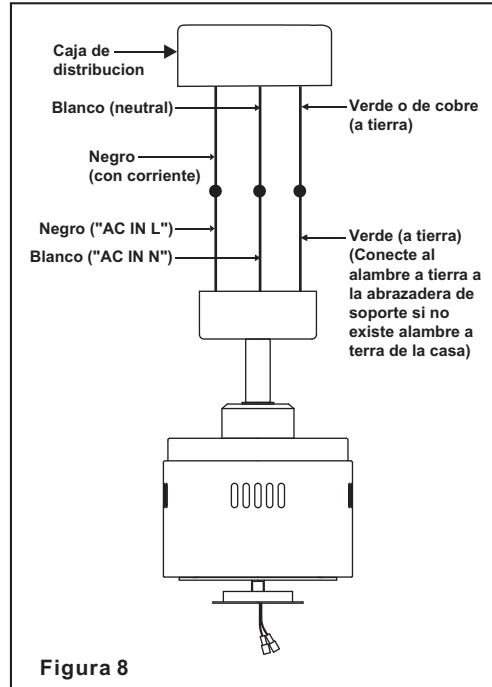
Caja de distribucion

Blanco (neutral)

Verde o de cobre (a tierra)

Negro (con corriente)

Negro ("AC IN L")

Blanco ("AC IN N")

Verde (a tierra) (Conecte al alambre a tierra a la abrazadera de soporte si no existe alambre a terra de la casa)

Figura 8